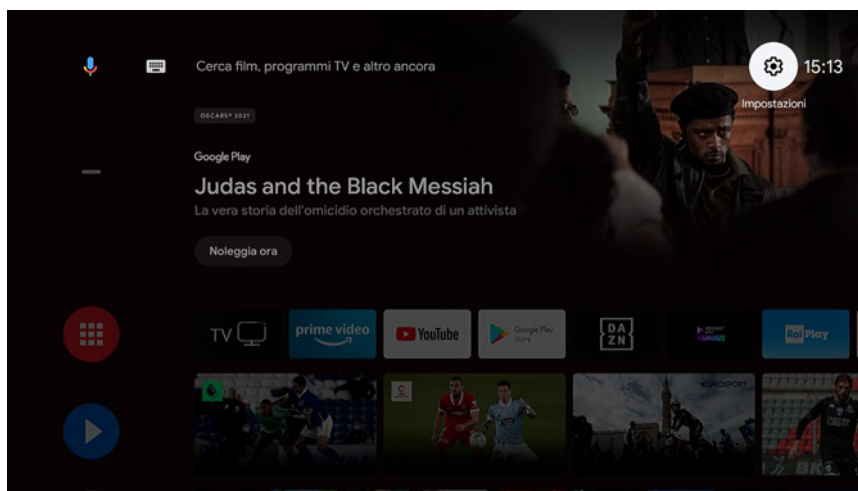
Cerca film, programmi TV e altro ancora

15:13

Impostazioni

OSCARS® 2021

Google Play

Judas and the Black Messiah

La vera storia dell'omicidio orchestrato di un attivista

Noleggia ora

TV

prime video

YouTube

Google Play Store

DA ZN

RaiPlay

EUROSPORT